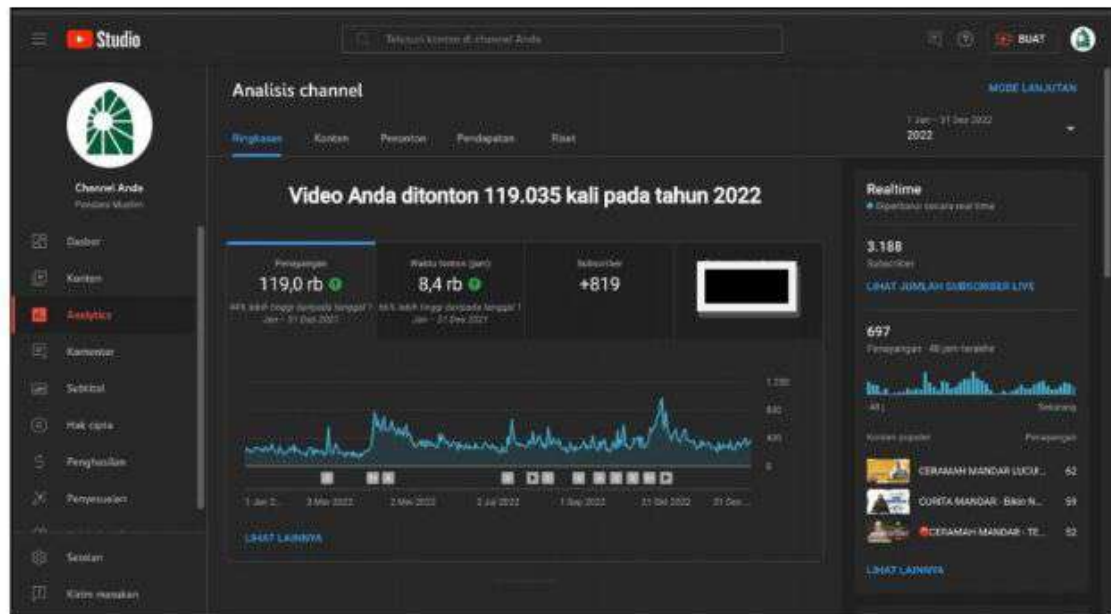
Studio

Telusuri konten di channel Anda

BUAT

Channel Anda
Pondok Muslim

Dasbor
Konten
Analytics
Komentar
Subtitel
Hak cipta
Penghasilan
Penyesuaian
Setelan
Kirim masukan

Analisis channel

MODE LANJUTAN

Ringkasan Konten Penonton Pendapatan Riset

1 Jan – 31 Des 2022
2022

Video Anda ditonton 119.035 kali pada tahun 2022

| Penayangan | Waktu tonton (jam) | Subscriber |
|---|---|---|
| 119,0 rb | 8,4 rb | +819 |
| 46% lebih tinggi daripada tanggal 1 Jan – 31 Des 2021 | 66% lebih tinggi daripada tanggal 1 Jan – 31 Des 2021 | |

1.200
800
400
0

1 Jan 2... 3 Mar 2022 2 Mei 2022 2 Jul 2022 1 Sep 2022 31 Okt 2022 31 Des...

LIHAT LAINNYA

Realtime
Diperbarui secara real time

3.188
Subscriber
LIHAT JUMLAH SUBSCRIBER LIVE

697
Penayangan · 48 jam terakhir

48 j Sekarang

Konten populer Penayangan
CERAMAH MANDAR LUCU... 62
CERITA MANDAR · Bikin N... 59
CERAMAH MANDAR · TE... 52

LIHAT LAINNYA